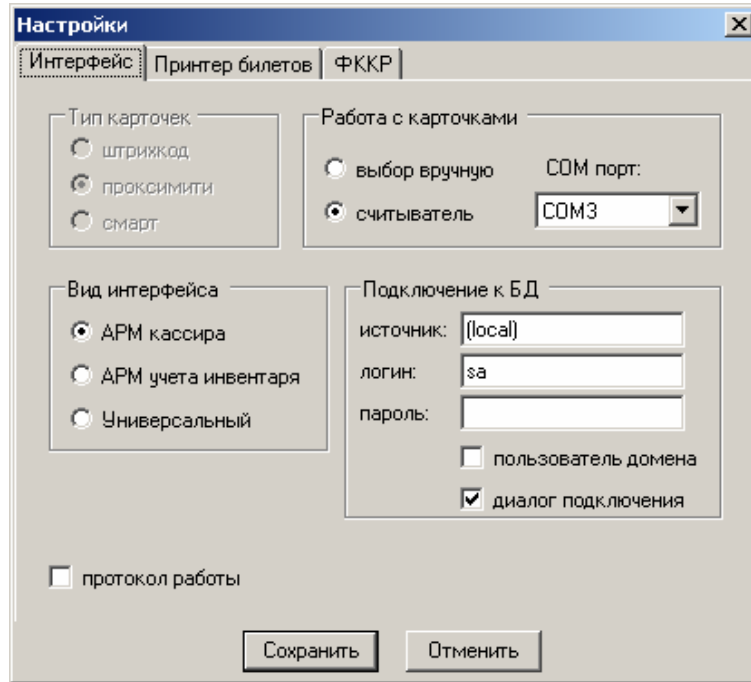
Настройки

Интерфейс | Принтер билетов | ФККР

Тип карточек
штрихкод
проксимити
смарт

Работа с карточками
выбор вручную
считыватель
COM порт:
COM3

Вид интерфейса
АРМ кассира
АРМ учета инвентаря
Универсальный

Подключение к БД
источник: (local)
логин: sa
пароль:
пользователь домена
диалог подключения

протокол работы

Сохранить
Отменить